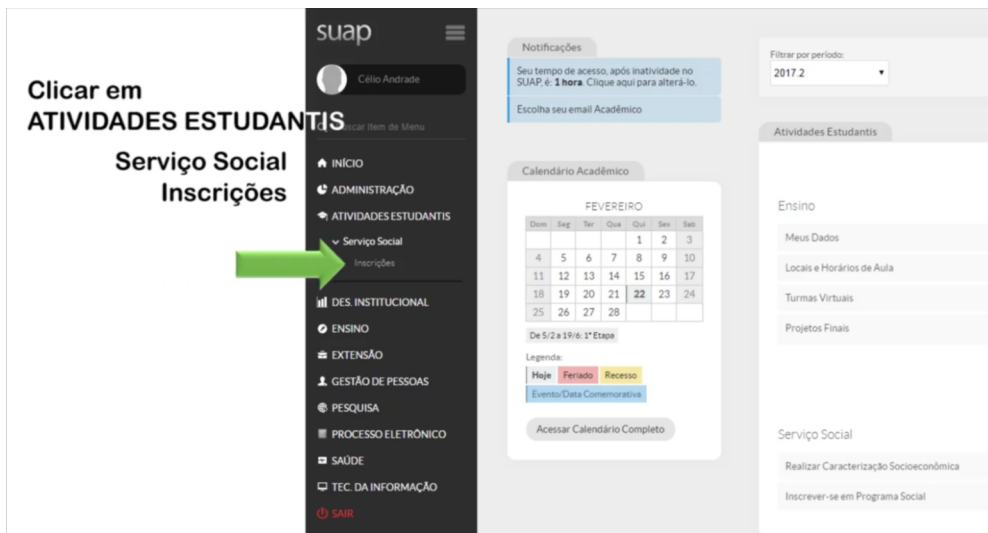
Clicar em
ATIVIDADES ESTUDANTIS

Serviço Social
Inscrições

suap

Célio Andrade

Buscar Item de Menu

INÍCIO
ADMINISTRAÇÃO
ATIVIDADES ESTUDANTIS
Serviço Social
Inscrições
DES. INSTITUCIONAL
ENSINO
EXTENSÃO
GESTÃO DE PESSOAS
PESQUISA
PROCESSO ELETRÔNICO
SAÚDE
TEC. DA INFORMAÇÃO
SAIR

Notificações

Seu tempo de acesso, após inatividade no SUAP, é: **1 hora**. Clique aqui para alterá-lo.

Escolha seu email Acadêmico

Calendário Acadêmico

FEVEREIRO

| Dom | Seg | Ter | Qua | Qui | Sex | Sab |
|---|---|---|---|---|---|---|
| | | | | 1 | 2 | 3 |
| 4 | 5 | 6 | 7 | 8 | 9 | 10 |
| 11 | 12 | 13 | 14 | 15 | 16 | 17 |
| 18 | 19 | 20 | 21 | 22 | 23 | 24 |
| 25 | 26 | 27 | 28 | | | |

De 5/2 a 19/6: 1ª Etapa

Legenda:
Hoje Feriado Recesso
Evento/Data Comemorativa

Acessar Calendário Completo

Filtrar por período:
2017.2

Atividades Estudantis

Ensino
Meus Dados
Locais e Horários de Aula
Turmas Virtuais
Projetos Finais

Serviço Social
Realizar Caracterização Socioeconômica
Inscrever-se em Programa Social